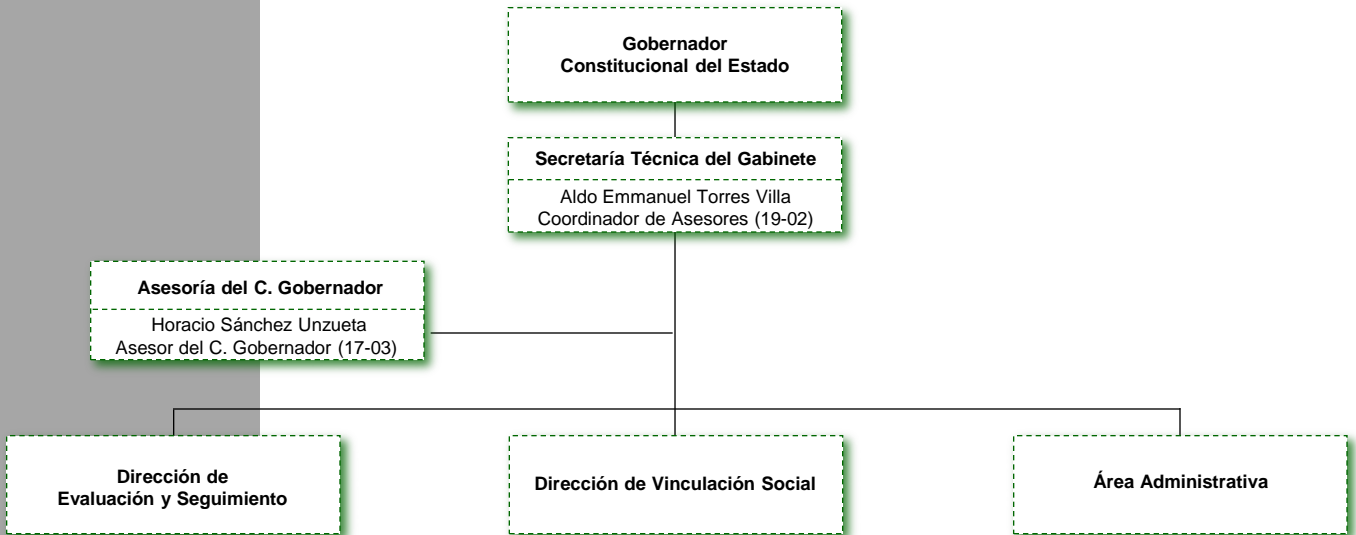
Gobernador
Constitucional del Estado

Secretaría Técnica del Gabinete

Aldo Emmanuel Torres Villa
Coordinador de Asesores (19-02)

Asesoría del C. Gobernador

Horacio Sánchez Unzueta
Asesor del C. Gobernador (17-03)

Dirección de
Evaluación y Seguimiento

Dirección de Vinculación Social

Área Administrativa